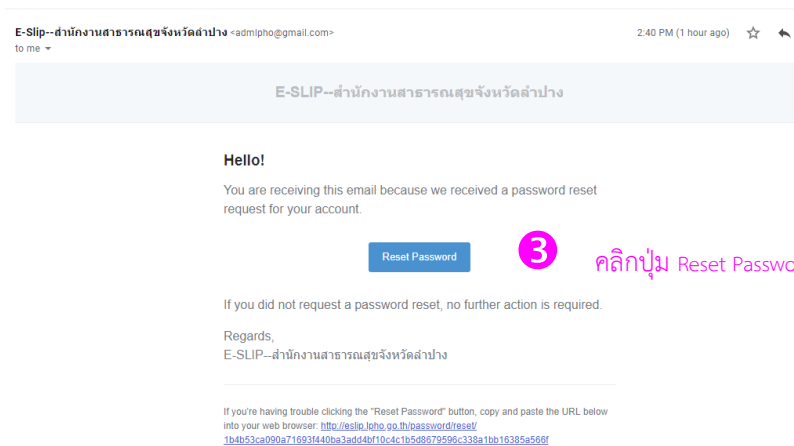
E-Slip--สำนักงานสาธารณสุขจังหวัดลำปาง <admlpho@gmail.com>
to me

2:40 PM (1 hour ago)

E-SLIP--สำนักงานสาธารณสุขจังหวัดลำปาง

Hello!

You are receiving this email because we received a password reset request for your account.

Reset Password

3

คลิกปุ่ม Reset Passwo

If you did not request a password reset, no further action is required.

Regards,
E-SLIP--สำนักงานสาธารณสุขจังหวัดลำปาง

If you're having trouble clicking the "Reset Password" button, copy and paste the URL below into your web browser: http://eslip.lpho.go.th/password/reset/1b4b53ca090a71693f440ba3add4bf10c4c1b5d8679596c338a1bb16385a566f